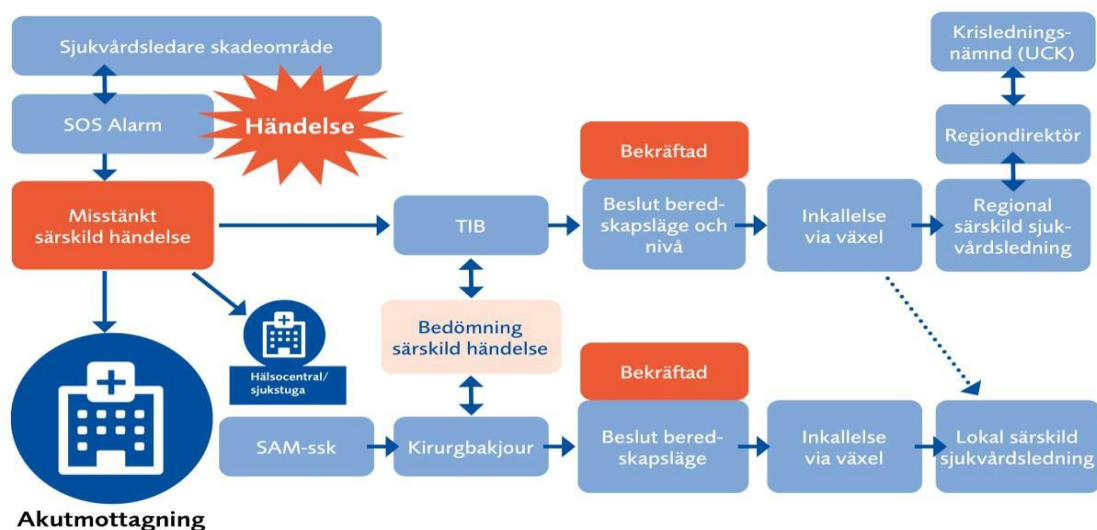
Sjukvårdsledare skadeområde

SOS Alarm

Händelse

Misstänkt särskild händelse

Hälsocentral/ sjukstuga

Akutmottagning

TIB

Bedömning särskild händelse

SAM-ssk

Kirurgbakjour

Bekräftad

Beslut beredskapsläge och nivå

Inkallelse via växel

Bekräftad

Beslut beredskapsläge

Inkallelse via växel

Krisledningsnämnd (UCK)

Regiondirektör

Regional särskild sjukvårdsledning

Lokal särskild sjukvårdsledning